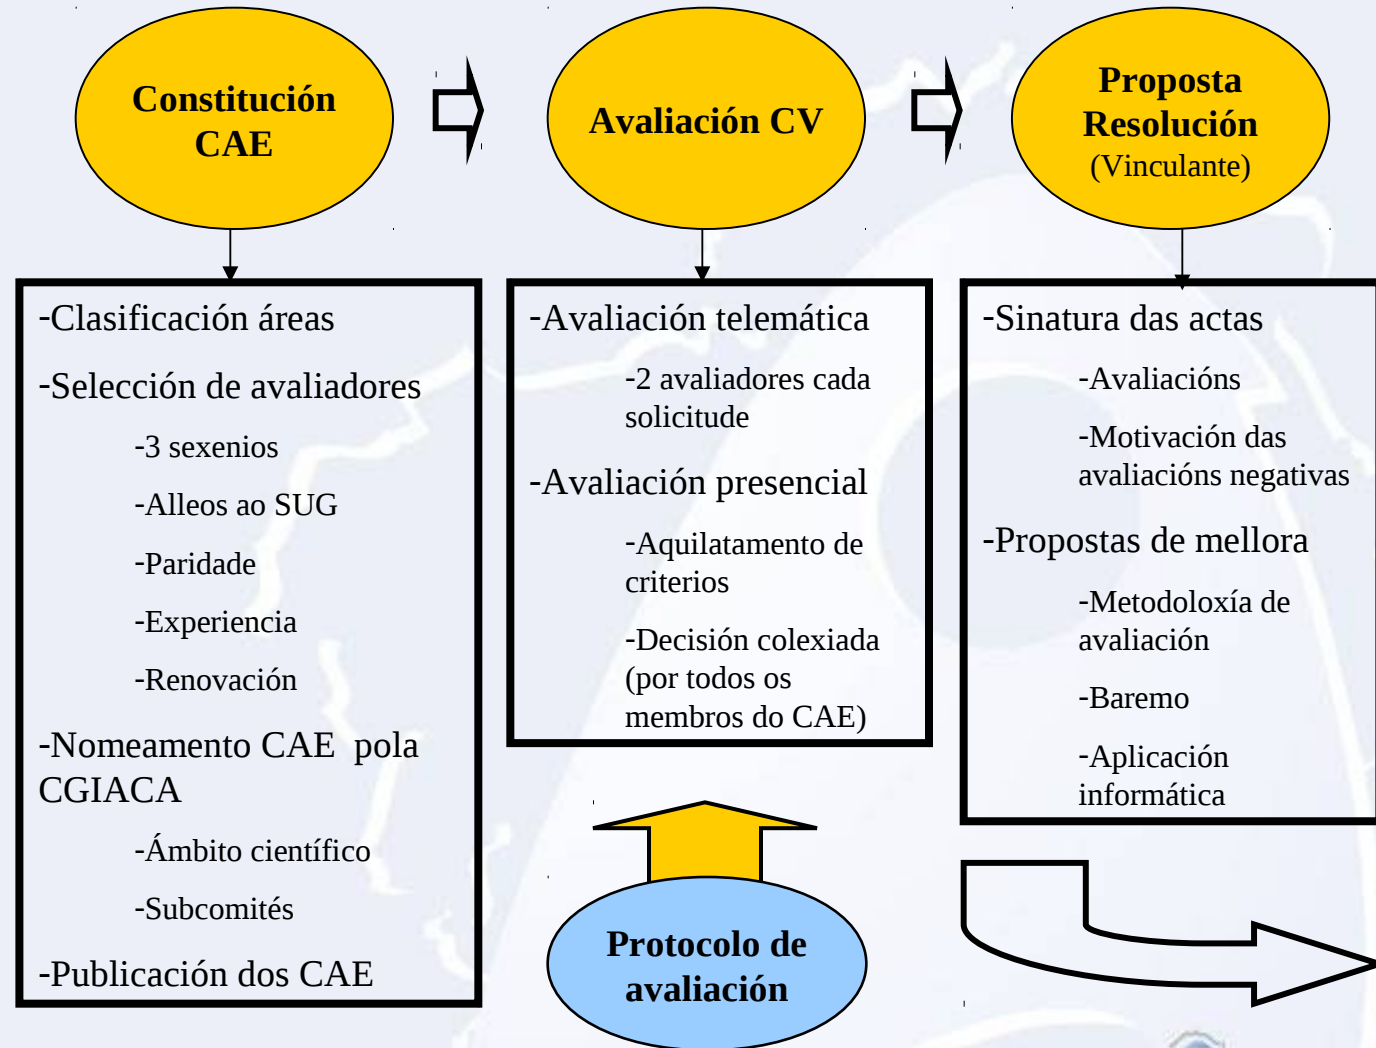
Constitución CAE

Avaliación CV

Proposta Resolución (Vinculante)

-Clasificación áreas

-Selección de avaliadores

-3 sexenios

-Alleos ao SUG

-Paridade

-Experiencia

-Renovación

-Nomeamento CAE pola CGIACA

-Ámbito científico

-Subcomités

-Publicación dos CAE

-Avaliación telemática

-2 avaliadores cada solicitude

-Avaliación presencial

-Aquilatamento de criterios

-Decisión colexiada (por todos os membros do CAE)

-Sinatura das actas

-Avaliacións

-Motivación das avaliacións negativas

-Propostas de mellora

-Metodoloxía de avaliación

-Baremo

-Aplicación informática

Protocolo de avaliación